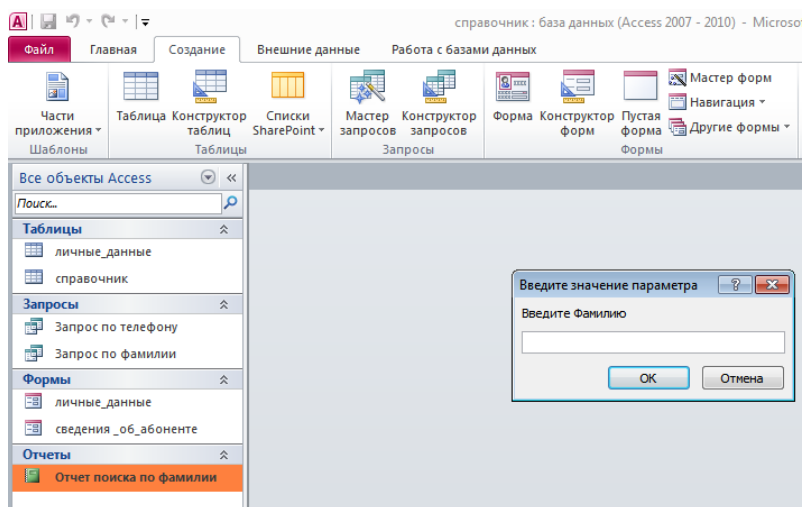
справочник : база данных (Access 2007 - 2010) - Microsoft

Файл | Главная | Создание | Внешние данные | Работа с базами данных

Части приложения
Шаблоны

Таблица | Конструктор таблиц | Списки SharePoint
Таблицы

Мастер запросов | Конструктор запросов
Запросы

Форма | Конструктор форм | Пустая форма | Мастер форм | Навигация | Другие формы
Формы

Все объекты Access
Поиск...

Таблицы
личные_данные
справочник

Запросы
Запрос по телефону
Запрос по фамилии

Формы
личные_данные
сведения _об_абоненте

Отчеты
Отчет поиска по фамилии

Введите значение параметра
Введите Фамилию

ОК | Отмена